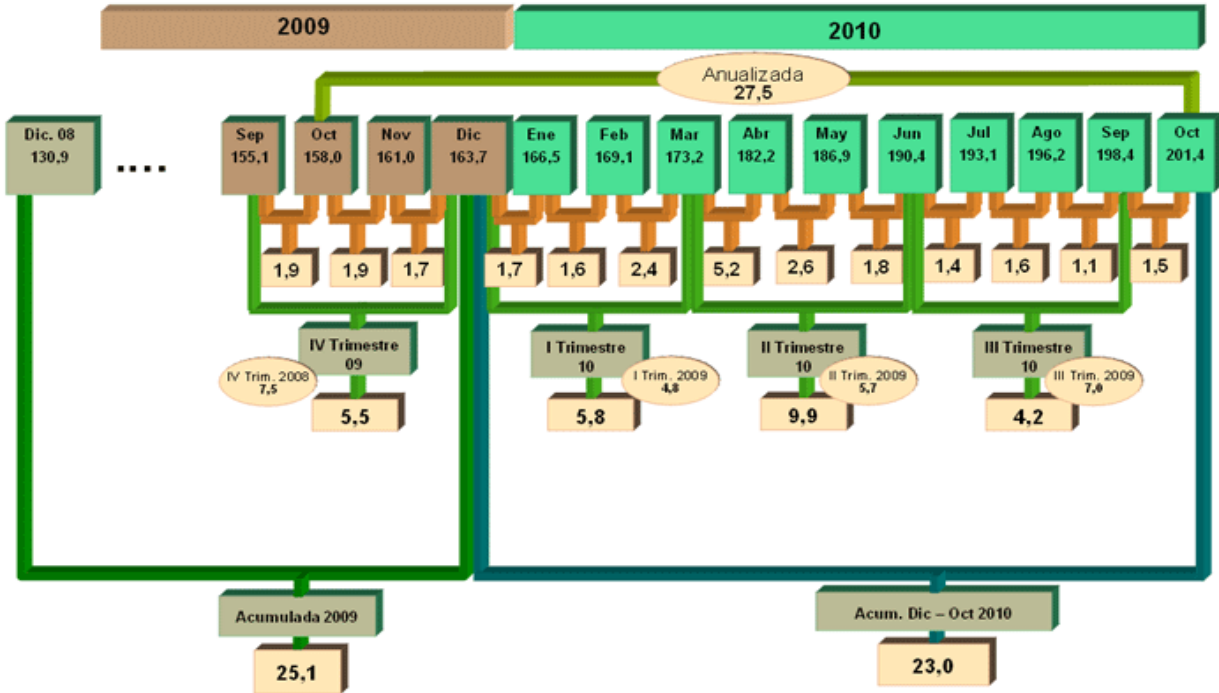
2009

2010

Anualizada
27,5

Dic. 08
130,9

....

Sep
155,1

Oct
158,0

Nov
161,0

Dic
163,7

Ene
166,5

Feb
169,1

Mar
173,2

Abr
182,2

May
186,9

Jun
190,4

Jul
193,1

Ago
196,2

Sep
198,4

Oct
201,4

1,9

1,9

1,7

1,7

1,6

2,4

5,2

2,6

1,8

1,4

1,6

1,1

1,5

IV Trimestre
09

IV Trim. 2008
7,5

5,5

I Trimestre
10

I Trim. 2009
4,8

5,8

II Trimestre
10

II Trim. 2009
5,7

9,9

III Trimestre
10

III Trim. 2009
7,0

4,2

Acumulada 2009

25,1

Acum. Dic – Oct 2010

23,0